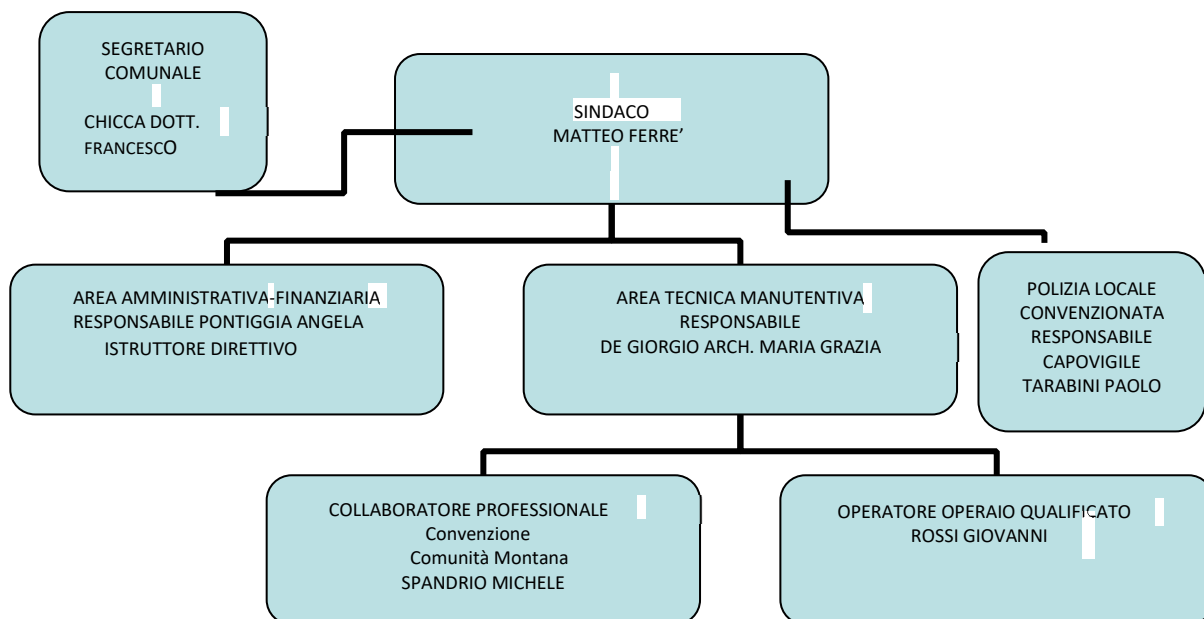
SEGRETARIO COMUNALE
CHICCA DOTT. FRANCESCO

SINDACO
MATTEO FERRE’

AREA AMMINISTRATIVA-FINANZIARIA
RESPONSABILE PONTIGGIA ANGELA
ISTRUTTORE DIRETTIVO

AREA TECNICA MANUTENTIVA
RESPONSABILE
DE GIORGIO ARCH. MARIA GRAZIA

POLIZIA LOCALE
CONVENZIONATA
RESPONSABILE
CAPOVIGILE
TARABINI PAOLO

COLLABORATORE PROFESSIONALE
Convenzione
Comunità Montana
SPANDRIO MICHELE

OPERATORE OPERAIO QUALIFICATO
ROSSI GIOVANNI